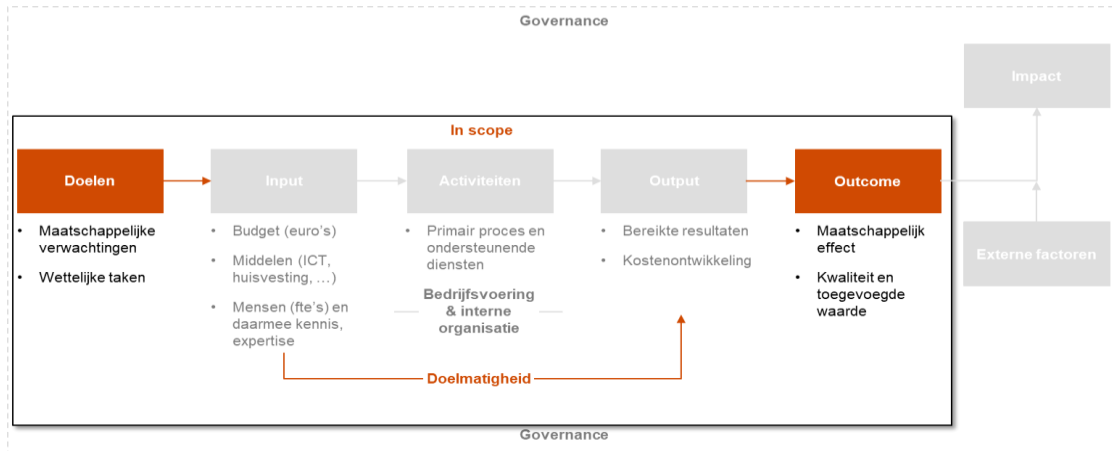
Governance

Impact

In scope

Doelen

Input

Activiteiten

Output

Outcome

Externe factoren

- Maatschappelijke verwachtingen
- Wettelijke taken

- Budget (euro's)
- Middelen (ICT, huisvesting, ...)
- Mensen (fte's) en daarmee kennis, expertise

- Primair proces en ondersteunende diensten

Bedrijfsvoering & interne organisatie

- Bereikte resultaten
- Kostenontwikkeling

- Maatschappelijk effect
- Kwaliteit en toegevoegde waarde

Doelmatigheid

Governance